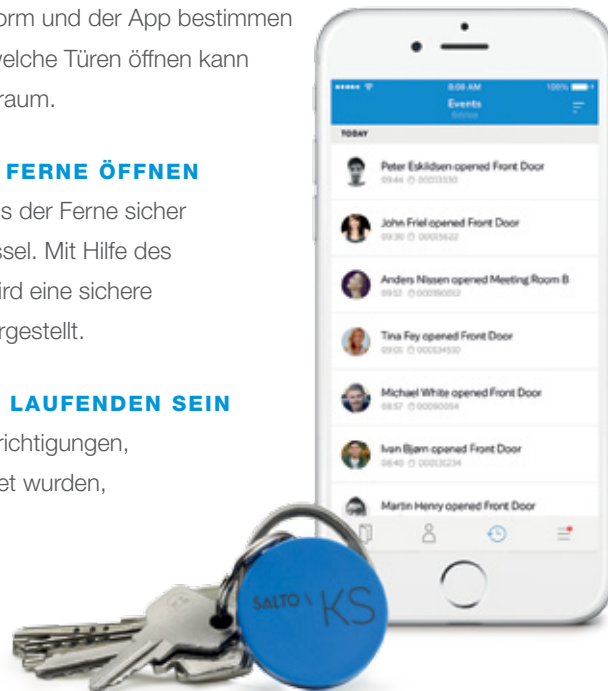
orm und der App bestimmen
welche Türen öffnen kann
raum.

FERNE ÖFFNEN

s der Ferne sicher
ssel. Mit Hilfe des
ird eine sichere
rgestellt.

LAUFENDEN SEIN

richtigungen,
et wurden,

8:08 AM
100%
Events
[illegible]
TODAY
Peter Eskildsen opened Front Door
09:44 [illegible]
John Friel opened Front Door
09:30 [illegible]
Anders Nissen opened Meeting Room B
09:12 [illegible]
Tina Fey opened Front Door
09:01 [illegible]
Michael White opened Front Door
08:57 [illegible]
Ivan Bjørn opened Front Door
08:40 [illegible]
Martin Henry opened Front Door

SALTO KS